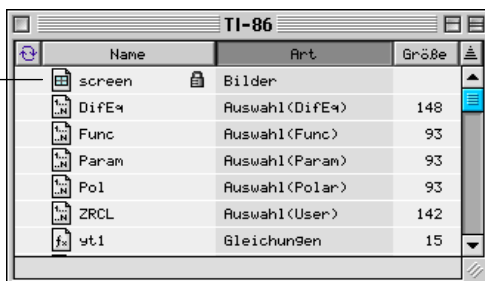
TI-86

| Name | Art | Größe |
|---|---|---|
| screen | Bilder | |
| DifEq | Auswahl(DifEq) | 148 |
| Func | Auswahl(Func) | 93 |
| Param | Auswahl(Param) | 93 |
| Pol | Auswahl(Polar) | 93 |
| ZRCL | Auswahl(User) | 142 |
| yt1 | Gleichungen | 15 |